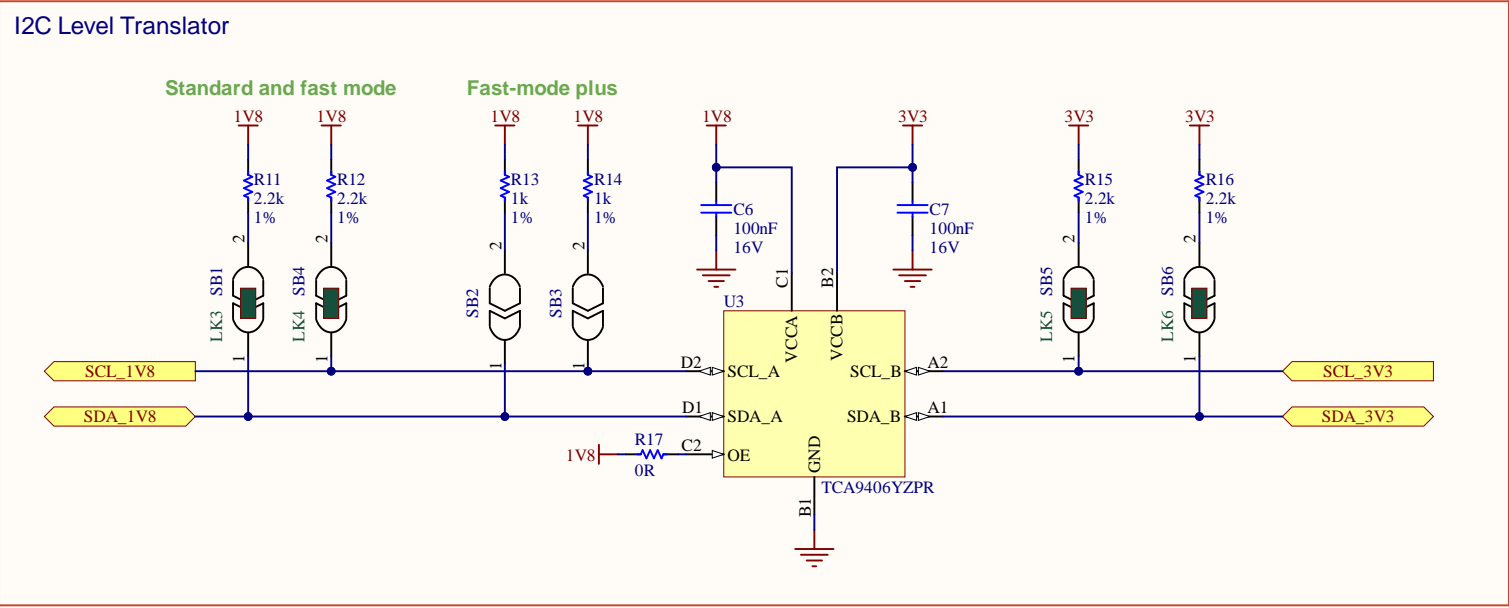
I2C Level Translator

Standard and fast mode

Fast-mode plus

1V8
R11
2.2k
1%
2
SB1
LK3
1

1V8
R12
2.2k
1%
2
SB4
LK4
1

1V8
R13
1k
1%
2
SB2
1

1V8
R14
1k
1%
2
SB3
1

1V8
C6
100nF
16V

3V3
C7
100nF
16V

3V3
R15
2.2k
1%
2
SB5
LK5
1

3V3
R16
2.2k
1%
2
SB6
LK6
1

U3
C1
VCCA
B2
VCCB
D2
SCL_A
D1
SDA_A
C2
OE
GND
B1
SCL_B
A2
SDA_B
A1
TCA9406YZPR

SCL_1V8
SDA_1V8
1V8
R17
0R
SCL_3V3
SDA_3V3